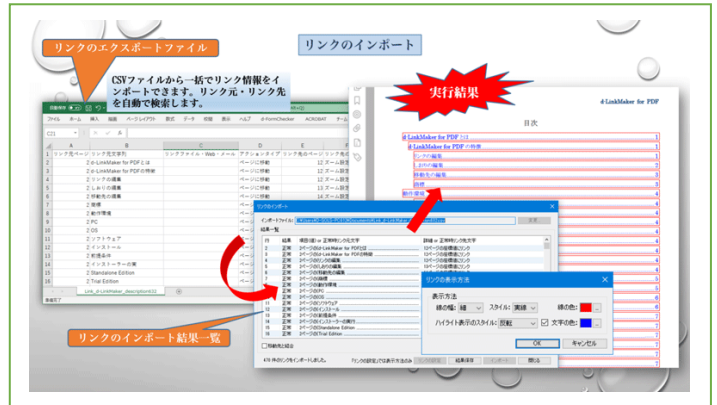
リンクのエクスポートファイル

リンクのインポート

CSVファイルから一括でリンク情報をインポートできます。リンク元・リンク先を自動で検索します。

実行結果

d-LinkMaker for PDF

目次

| | A | B | C | D | E |
|---|---|---|---|---|---|
| 1 | リンク元ページ | リンク元文字列 | リンクファイル・Web・メール | アクションタイプ | リンク先ページ |
| 2 | 2 | d-LinkMaker for PDFとは | | ページに移動 | 12 |
| 3 | 2 | d-LinkMaker for PDFの特徴 | | ページに移動 | 12 |
| 4 | 2 | リンクの編集 | | ページに移動 | 12 |
| 5 | 2 | しおりの編集 | | ページに移動 | 12 |
| 6 | 2 | 移動先の編集 | | ページに移動 | 12 |
| 7 | 2 | 価格 | | ページに移動 | 12 |
| 8 | 2 | 動作環境 | | ページに移動 | 12 |
| 9 | 2 | PC | | | |
| 10 | 2 | OS | | | |
| 11 | 2 | ソフトウェア | | | |
| 12 | 2 | インストール | | | |
| 13 | 2 | 前提条件 | | | |
| 14 | 2 | インストーラーの実行 | | | |
| 15 | 2 | Standalone Edition | | | |
| 16 | 2 | Trial Edition | | | |

リンクのインポート

インポートファイル

結果一覧

リンクの表示方法

表示方法

線の幅: 細 スタイル: 実線 線の色:

ハイライト表示のスタイル: 反転 文字の色:

OK キャンセル

リンクのインポート結果一覧